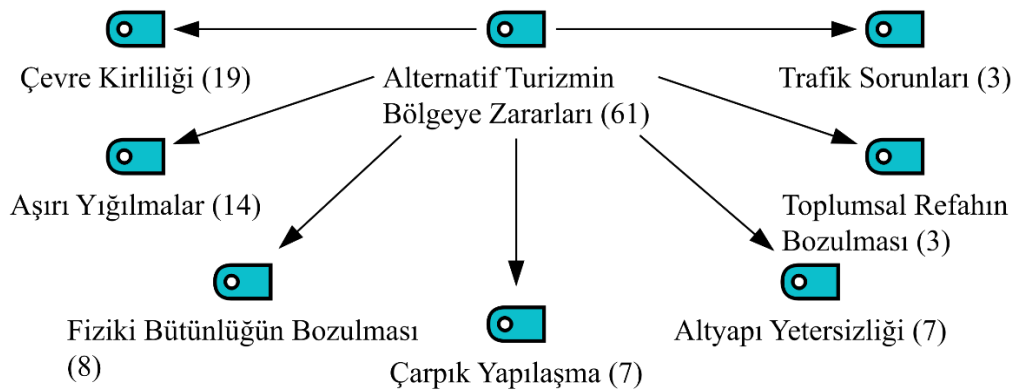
Alternatif Turizmin Bölgeye Zararları (61)

Çevre Kirliliği (19)

Trafik Sorunları (3)

Aşırı Yığılmalar (14)

Toplumsal Refahın Bozulması (3)

Fiziki Bütünlüğün Bozulması (8)

Çarpık Yapılaşma (7)

Altyapı Yetersizliği (7)